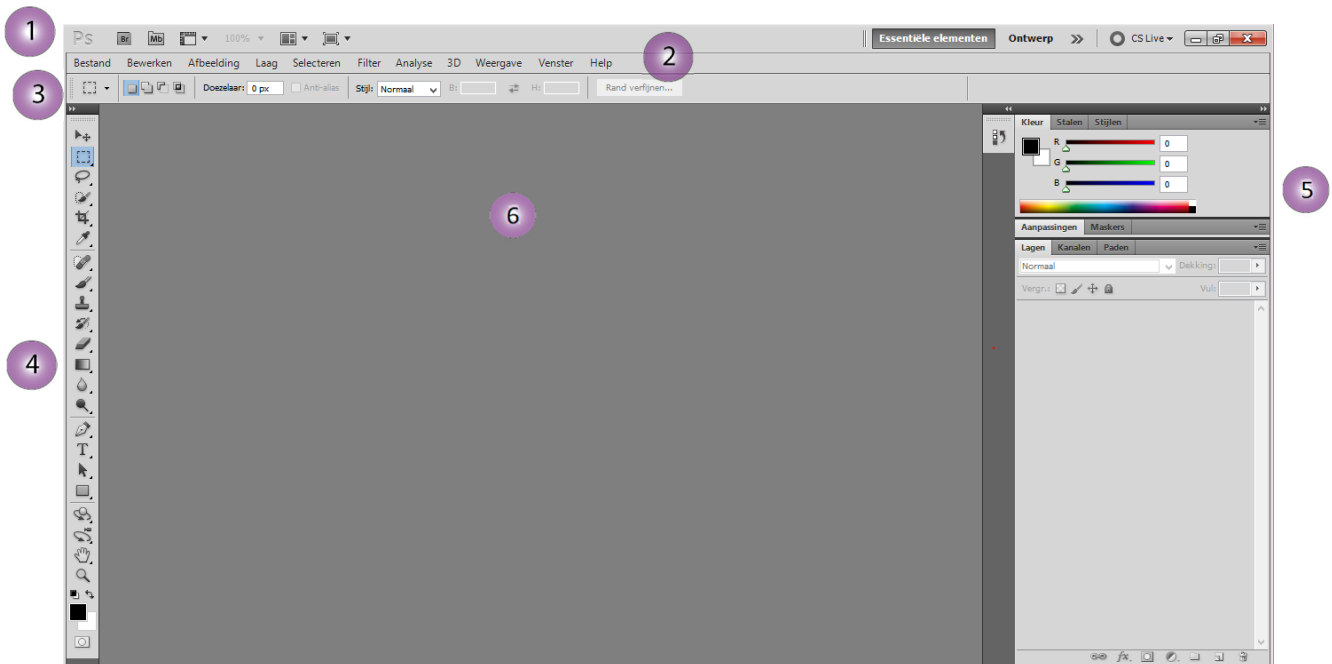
1

Ps Br Mb 100%

Essentiële elementen Ontwerp >> CS Live

Bestand Bewerken Afbeelding Laag Selecteren Filter Analyse 3D Weergave Venster Help

2

3

Doezelaar: 0 px Anti-alias Stijl: Normaal B: H: Rand verfijnen...

Kleur Stalen Stijlen

R 0
G 0
B 0

5

6

4

Aanpassingen Maskers

Lagen Kanalen Paden

Normaal Dekking:

Vergr.: Vul:

T